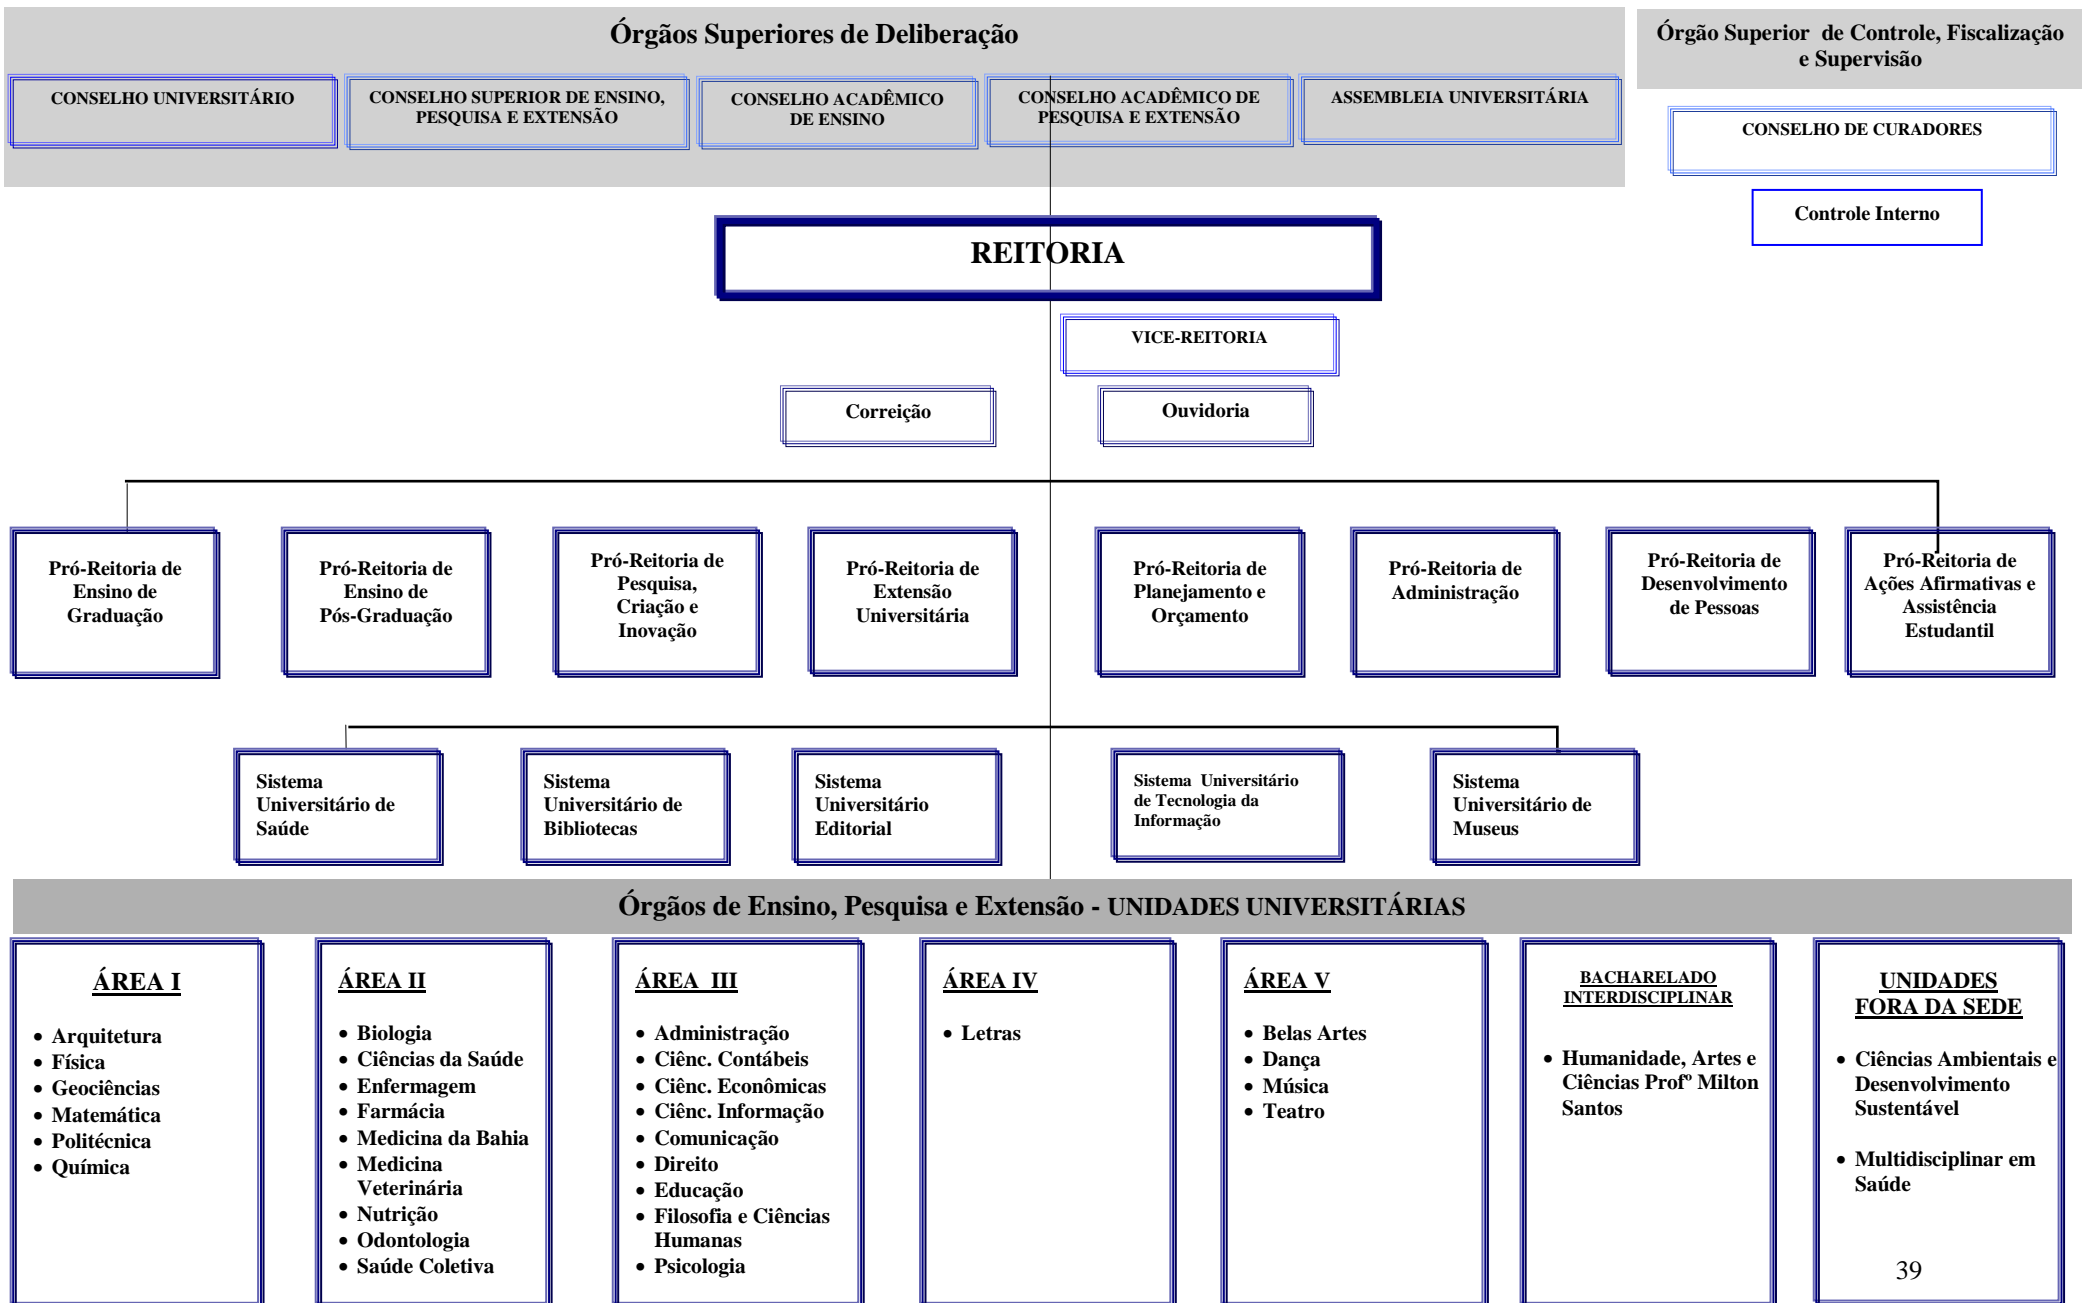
Órgãos Superiores de Deliberação

CONSELHO UNIVERSITÁRIO

CONSELHO SUPERIOR DE ENSINO, PESQUISA E EXTENSÃO

CONSELHO ACADÊMICO DE ENSINO

CONSELHO ACADÊMICO DE PESQUISA E EXTENSÃO

ASSEMBLEIA UNIVERSITÁRIA

Órgão Superior de Controle, Fiscalização e Supervisão

CONSELHO DE CURADORES

Controle Interno

REITORIA

VICE-REITORIA

Correição

Ouvidoria

Pró-Reitoria de Ensino de Graduação

Pró-Reitoria de Ensino de Pós-Graduação

Pró-Reitoria de Pesquisa, Criação e Inovação

Pró-Reitoria de Extensão Universitária

Pró-Reitoria de Planejamento e Orçamento

Pró-Reitoria de Administração

Pró-Reitoria de Desenvolvimento de Pessoas

Pró-Reitoria de Ações Afirmativas e Assistência Estudantil

Sistema Universitário de Saúde

Sistema Universitário de Bibliotecas

Sistema Universitário Editorial

Sistema Universitário de Tecnologia da Informação

Sistema Universitário de Museus

Órgãos de Ensino, Pesquisa e Extensão - UNIDADES UNIVERSITÁRIAS

ÁREA I
• Arquitetura
• Física
• Geociências
• Matemática
• Politécnica
• Química

ÁREA II
• Biologia
• Ciências da Saúde
• Enfermagem
• Farmácia
• Medicina da Bahia
• Medicina Veterinária
• Nutrição
• Odontologia
• Saúde Coletiva

ÁREA III
• Administração
• Ciênc. Contábeis
• Ciênc. Econômicas
• Ciênc. Informação
• Comunicação
• Direito
• Educação
• Filosofia e Ciências Humanas
• Psicologia

ÁREA IV
• Letras

ÁREA V
• Belas Artes
• Dança
• Música
• Teatro

BACHARELADO INTERDISCIPLINAR
• Humanidade, Artes e Ciências Profº Milton Santos

UNIDADES FORA DA SEDE
• Ciências Ambientais e Desenvolvimento Sustentável
• Multidisciplinar em Saúde

39